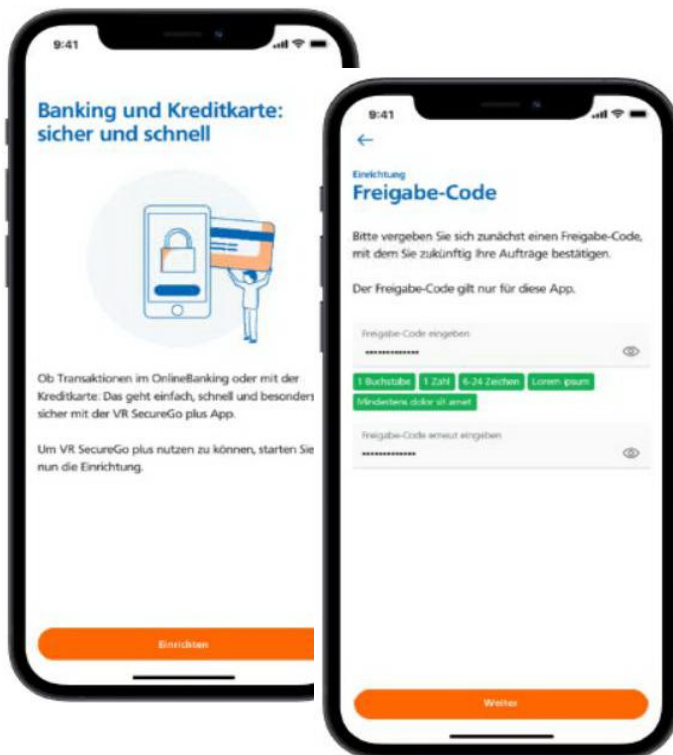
9:41

Banking und Kreditkarte: sicher und schnell

Ob Transaktionen im OnlineBanking oder mit der Kreditkarte: Das geht einfach, schnell und besonders sicher mit der VR SecureGo plus App.

Um VR SecureGo plus nutzen zu können, starten Sie nun die Einrichtung.

Einrichten

9:41

←

Einrichtung

Freigabe-Code

Bitte vergeben Sie sich zunächst einen Freigabe-Code, mit dem Sie zukünftig Ihre Aufträge bestätigen.

Der Freigabe-Code gilt nur für diese App.

Freigabe-Code eingeben

••••••••••••

1 Buchstabe 1 Zahl 6-24 Zeichen Lorem ipsum Mindestens dolor sit amet

Freigabe-Code erneut eingeben

••••••••••••

Weiter